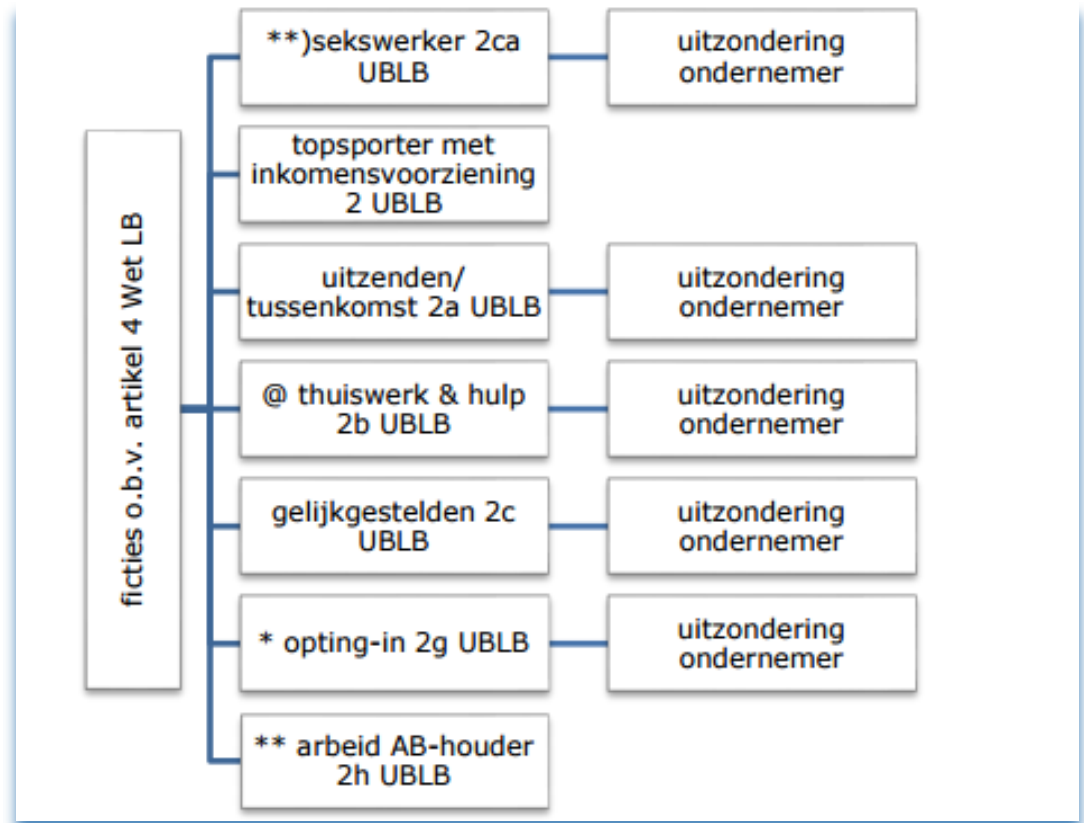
ficties o.b.v. artikel 4 Wet LB

**)sekswerker 2ca UBLB

uitzondering ondernemer

topsporter met inkomensvoorziening 2 UBLB

uitzenden/ tussenkomst 2a UBLB

uitzondering ondernemer

@ thuiswerk & hulp 2b UBLB

uitzondering ondernemer

gelijkgestelden 2c UBLB

uitzondering ondernemer

* opting-in 2g UBLB

uitzondering ondernemer

** arbeid AB-houder 2h UBLB